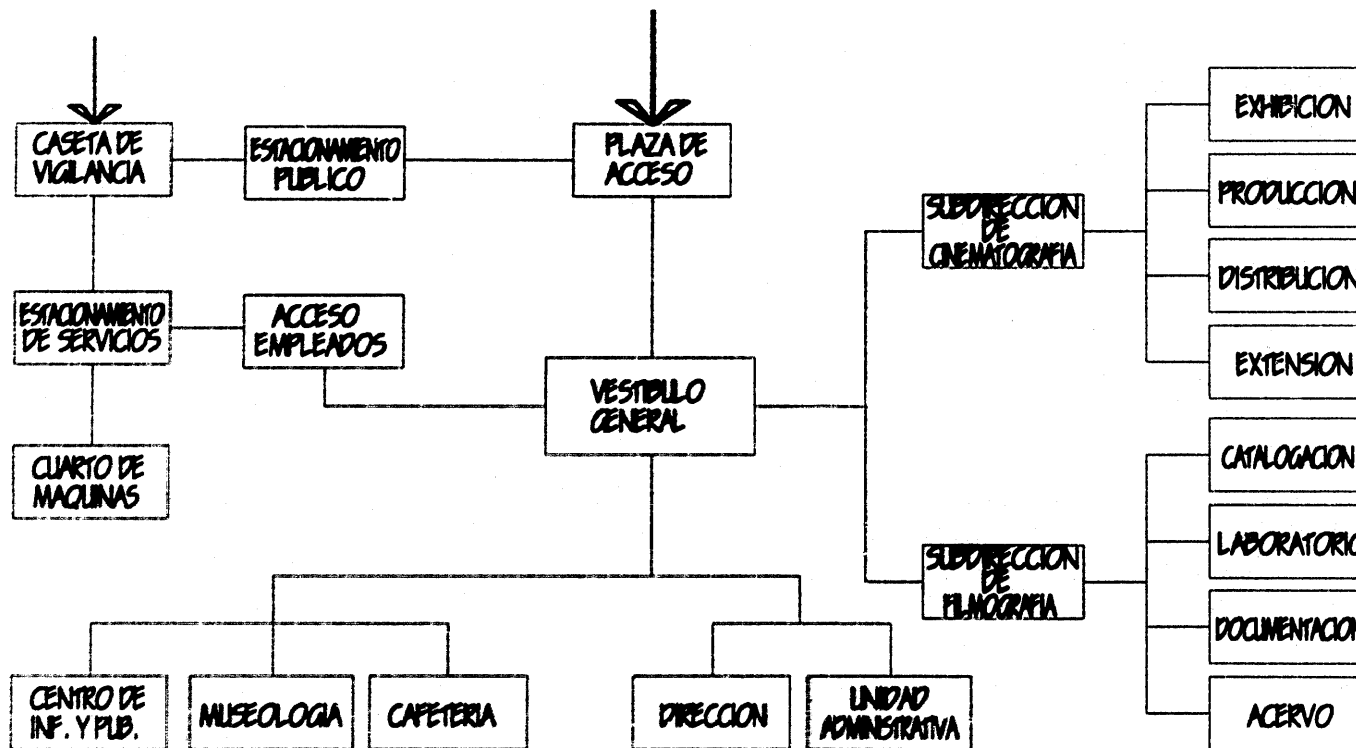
CASETA DE VIGILANCIA

ESTACIONAMIENTO PUBLICO

PLAZA DE ACCESO

ESTACIONAMIENTO DE SERVICIOS

ACCESO EMPLEADOS

CUARTO DE MAQUINAS

VESTIBULO GENERAL

SUBDIRECCION DE CINEMATOGRAFIA

EXHIBICION

PRODUCCION

DISTRIBUCION

EXTENSION

SUBDIRECCION DE FILMOGRAFIA

CATALOGACION

LABORATORIO

DOCUMENTACION

ACERVO

CENTRO DE INF. Y PUB.

MUSEOLOGIA

CAFETERIA

DIRECCION

UNIDAD ADMINISTRATIVA